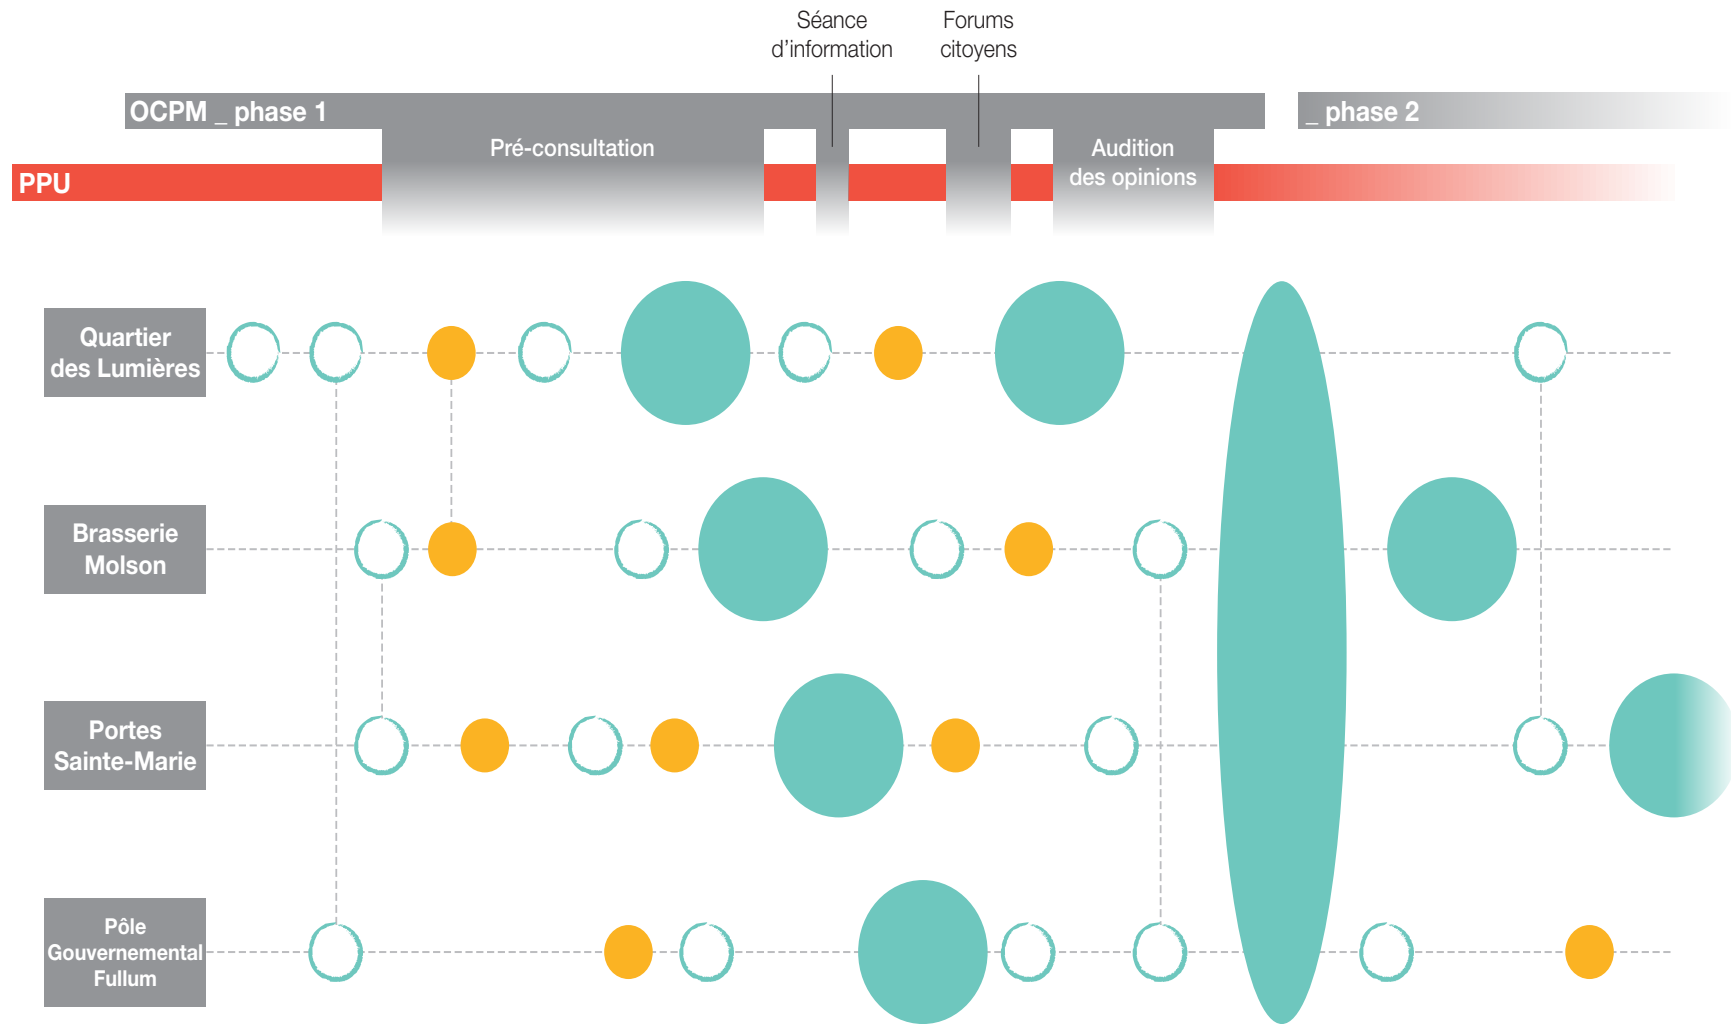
Séance d'information

Forums citoyens

OCPM _ phase 1

_ phase 2

PPU

Pré-consultation

Audition des opinions

Quartier des Lumières

Brasserie Molson

Portes Sainte-Marie

Pôle Gouvernemental Fullum